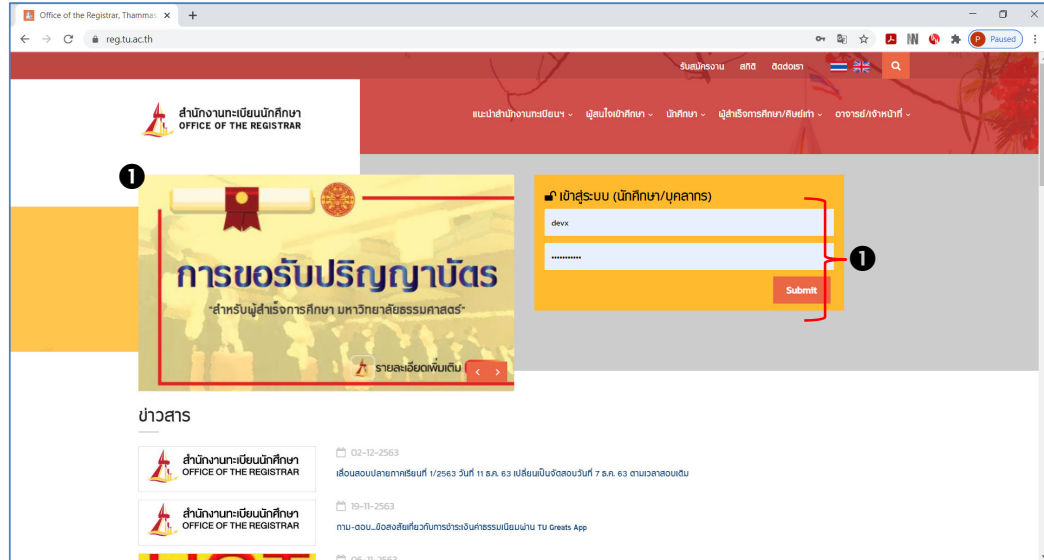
Office of the Registrar, Thammas ×
+
reg.tu.ac.th
Paused

รับสมัครงาน สถิติ ติดต่อเรา

สำนักงานทะเบียนนักศึกษา
OFFICE OF THE REGISTRAR

แนะนำสำนักงานทะเบียนฯ ผู้สนใจเข้าศึกษา นักศึกษา ผู้สำเร็จการศึกษา/ศิษย์เก่า อาจารย์/เจ้าหน้าที่

❶

การขอรับปริญญาบัตร
"สำหรับผู้สำเร็จการศึกษา มหาวิทยาลัยธรรมศาสตร์"

รายละเอียดเพิ่มเติม

เข้าสู่ระบบ (นักศึกษา/บุคลากร)
devx
•••••••••••
Submit

❶

ข่าวสาร

สำนักงานทะเบียนนักศึกษา
OFFICE OF THE REGISTRAR
02-12-2563
เลื่อนสอบปลายภาคเรียนที่ 1/2563 วันที่ 11 ธ.ค. 63 เปลี่ยนเป็นจัดสอบวันที่ 7 ธ.ค. 63 ตามเวลาสอบเดิม

สำนักงานทะเบียนนักศึกษา
OFFICE OF THE REGISTRAR
19-11-2563
ถาม-ตอบ...ข้อสงสัยเกี่ยวกับการชำระเงินค่าธรรมเนียมผ่าน TU Greats App

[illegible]